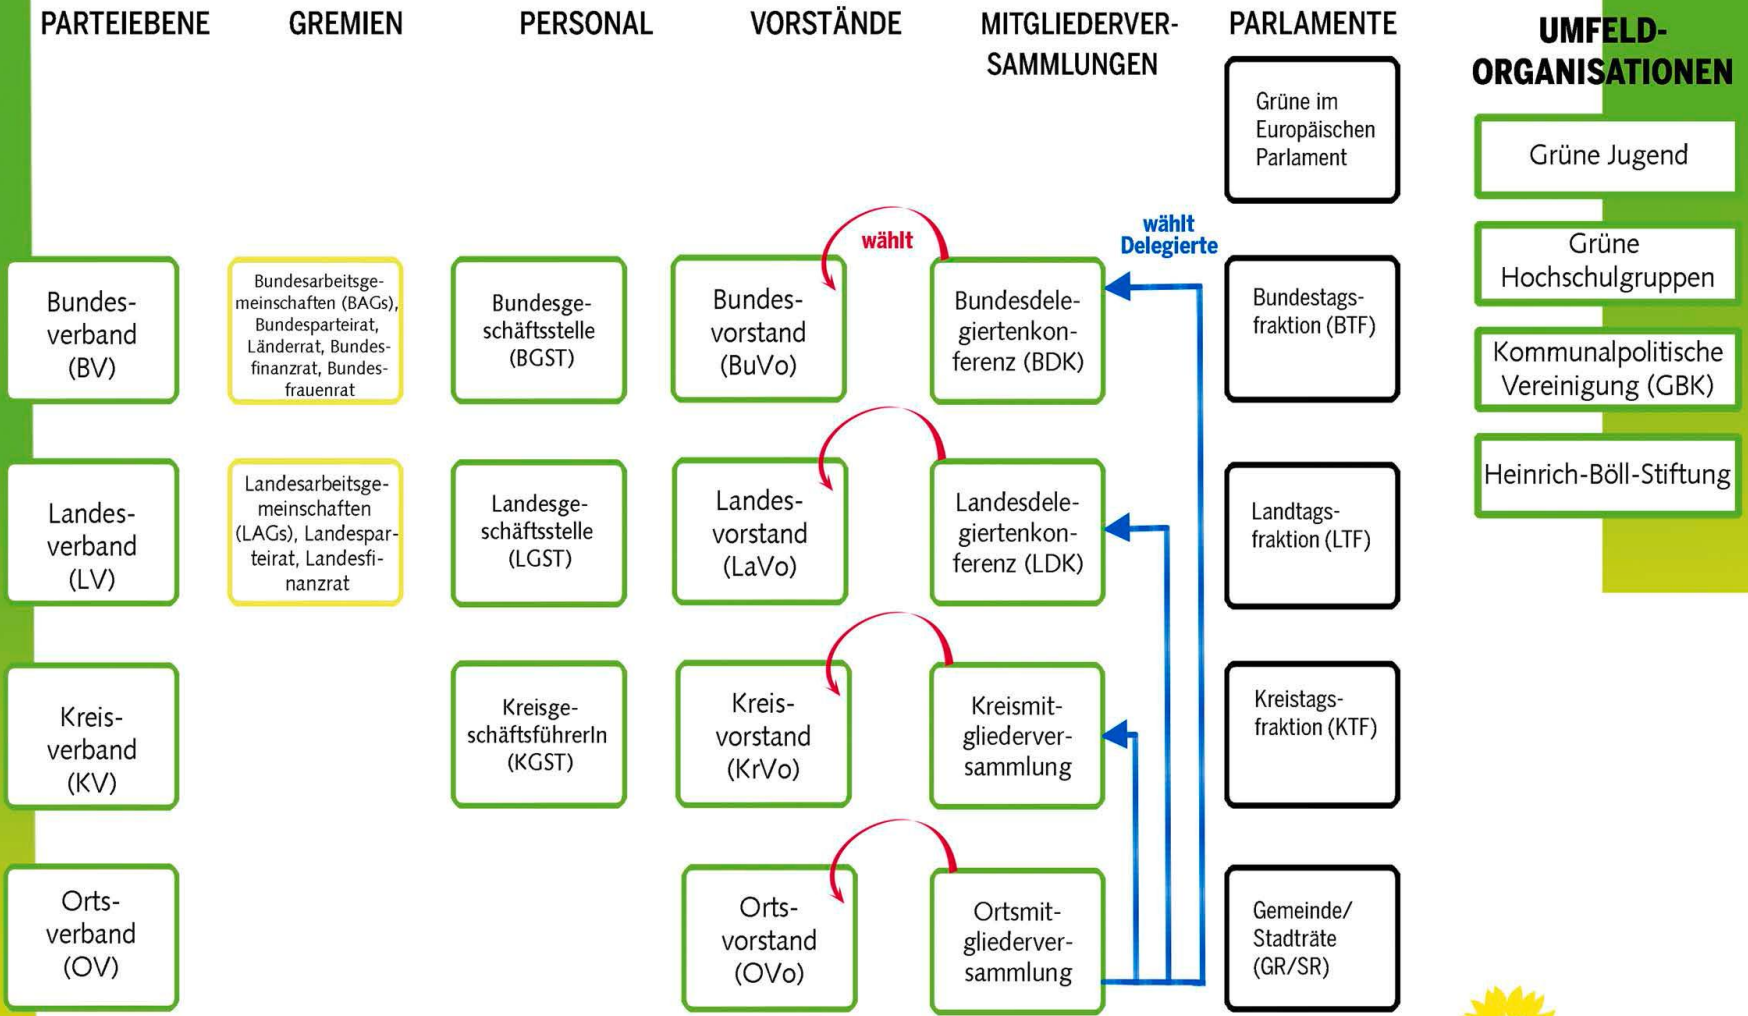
PARTEIEBENE

GREMIEN

PERSONAL

VORSTÄNDE

MITGLIEDERVERSAMMLUNGEN

PARLAMENTE

UMFELD-ORGANISATIONEN

Grüne im Europäischen Parlament

Grüne Jugend

Grüne Hochschulgruppen

Kommunalpolitische Vereinigung (GBK)

Heinrich-Böll-Stiftung

wählt

wählt Delegierte

Bundesverband (BV)

Bundesarbeitsgemeinschaften (BAGs), Bundesparteirat, Länderrat, Bundesfinanzrat, Bundesfrauenrat

Bundesgeschäftsstelle (BGST)

Bundesvorstand (BuVo)

Bundesdelegiertenkonferenz (BDK)

Bundestagsfraktion (BTF)

Landesverband (LV)

Landesarbeitsgemeinschaften (LAGs), Landesparteirat, Landesfinanzrat

Landesgeschäftsstelle (LGST)

Landesvorstand (LaVo)

Landesdelegiertenkonferenz (LDK)

Landtagsfraktion (LTF)

Kreisverband (KV)

KreisgeschäftsführerIn (KGST)

Kreisvorstand (KrVo)

Kreismitgliederversammlung

Kreistagsfraktion (KTF)

Ortsverband (OV)

Ortsvorstand (OVo)

Ortsmitgliederversammlung

Gemeinde/ Stadträte (GR/SR)